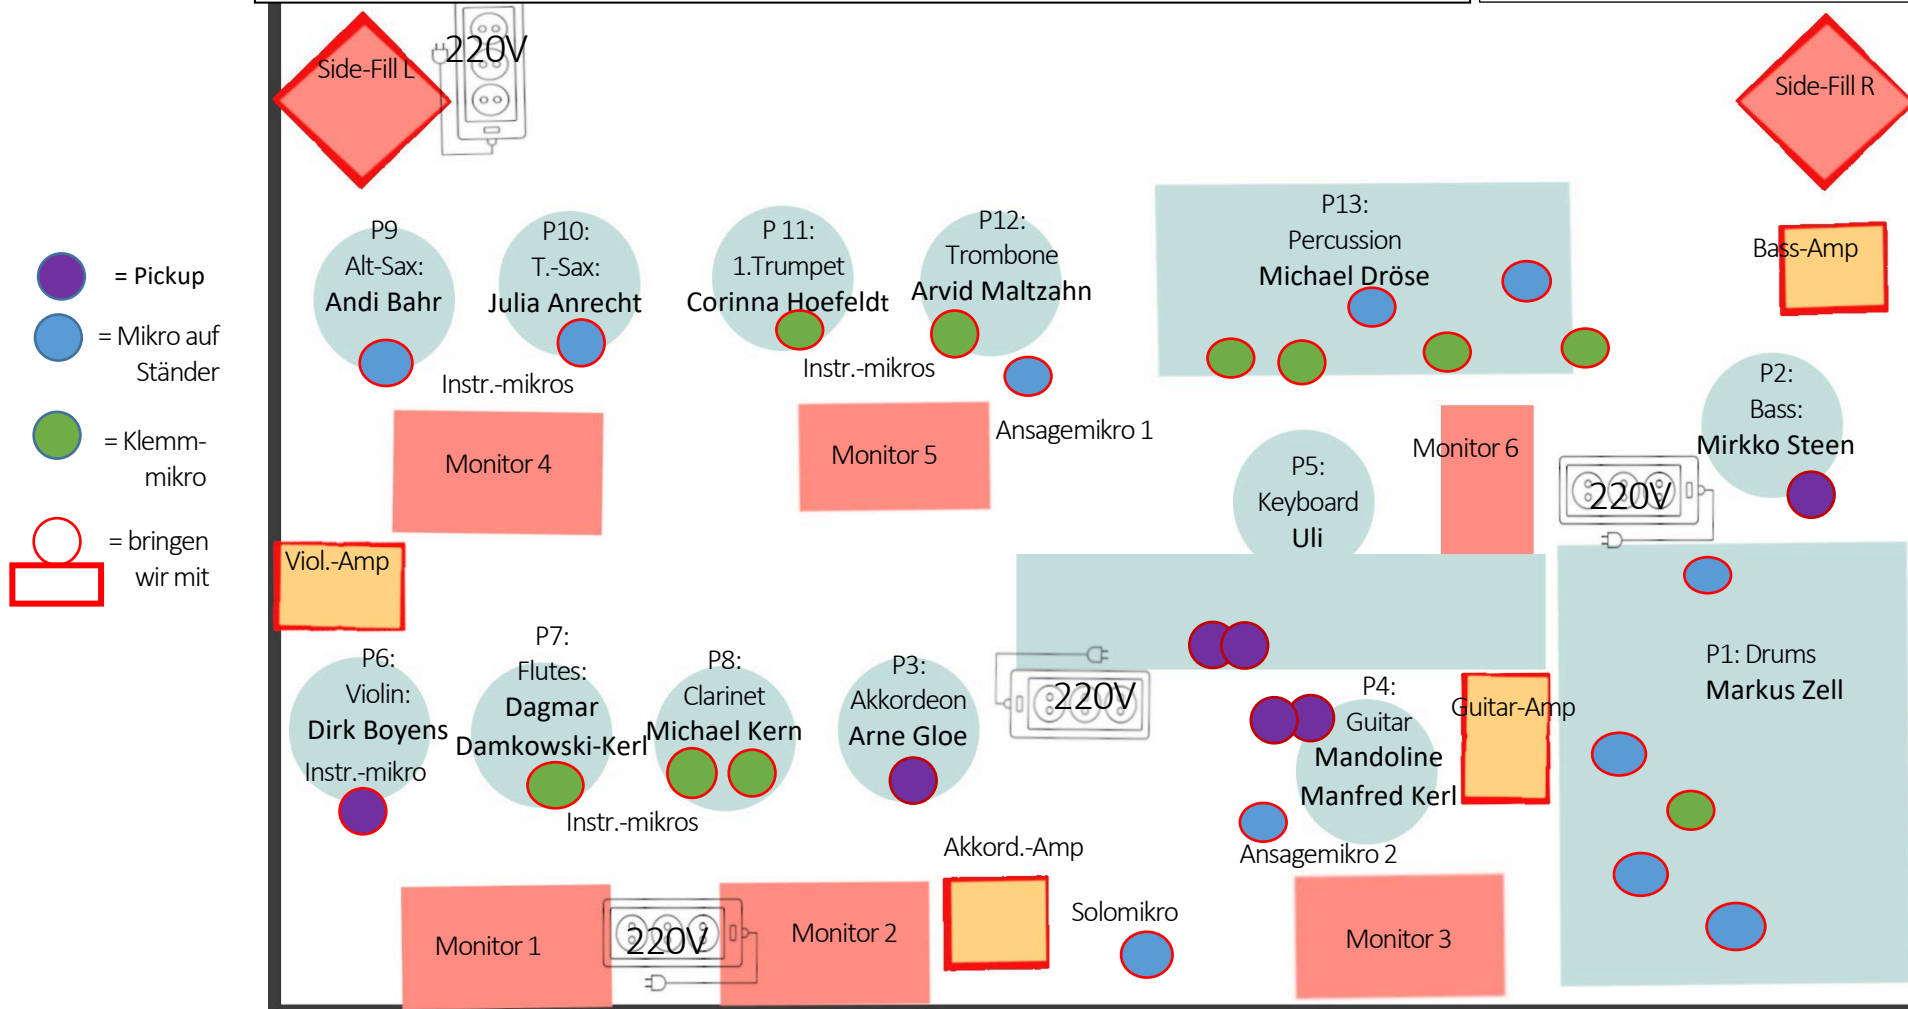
= Pickup

= Mikro auf Ständer

= Klemm-mikro

= bringen wir mit

Side-Fill L

220V

Side-Fill R

P9
Alt-Sax:
Andi Bahr

P10:
T.-Sax:
Julia Anrecht

P 11:
1.Trumpet
Corinna Hoefeldt

P12:
Trombone
Arvid Maltzahn

P13:
Percussion
Michael Dröse

Bass-Amp

Instr.-mikros

Instr.-mikros

Monitor 4

Monitor 5

Ansagemikro 1

Monitor 6

P2:
Bass:
Mirkko Steen

P5:
Keyboard
Uli

220V

Viol.-Amp

P6:
Violin:
Dirk Boyens
Instr.-mikro

P7:
Flutes:
Dagmar
Damkowski-Kerl

P8:
Clarinet
Michael Kern

P3:
Akkordeon
Arne Gloe

220V

P4:
Guitar
Mandoline
Manfred Kerl

Guitar-Amp

P1: Drums
Markus Zell

Instr.-mikros

Akkord.-Amp

Ansagemikro 2

Solomikro

Monitor 1

220V

Monitor 2

Monitor 3